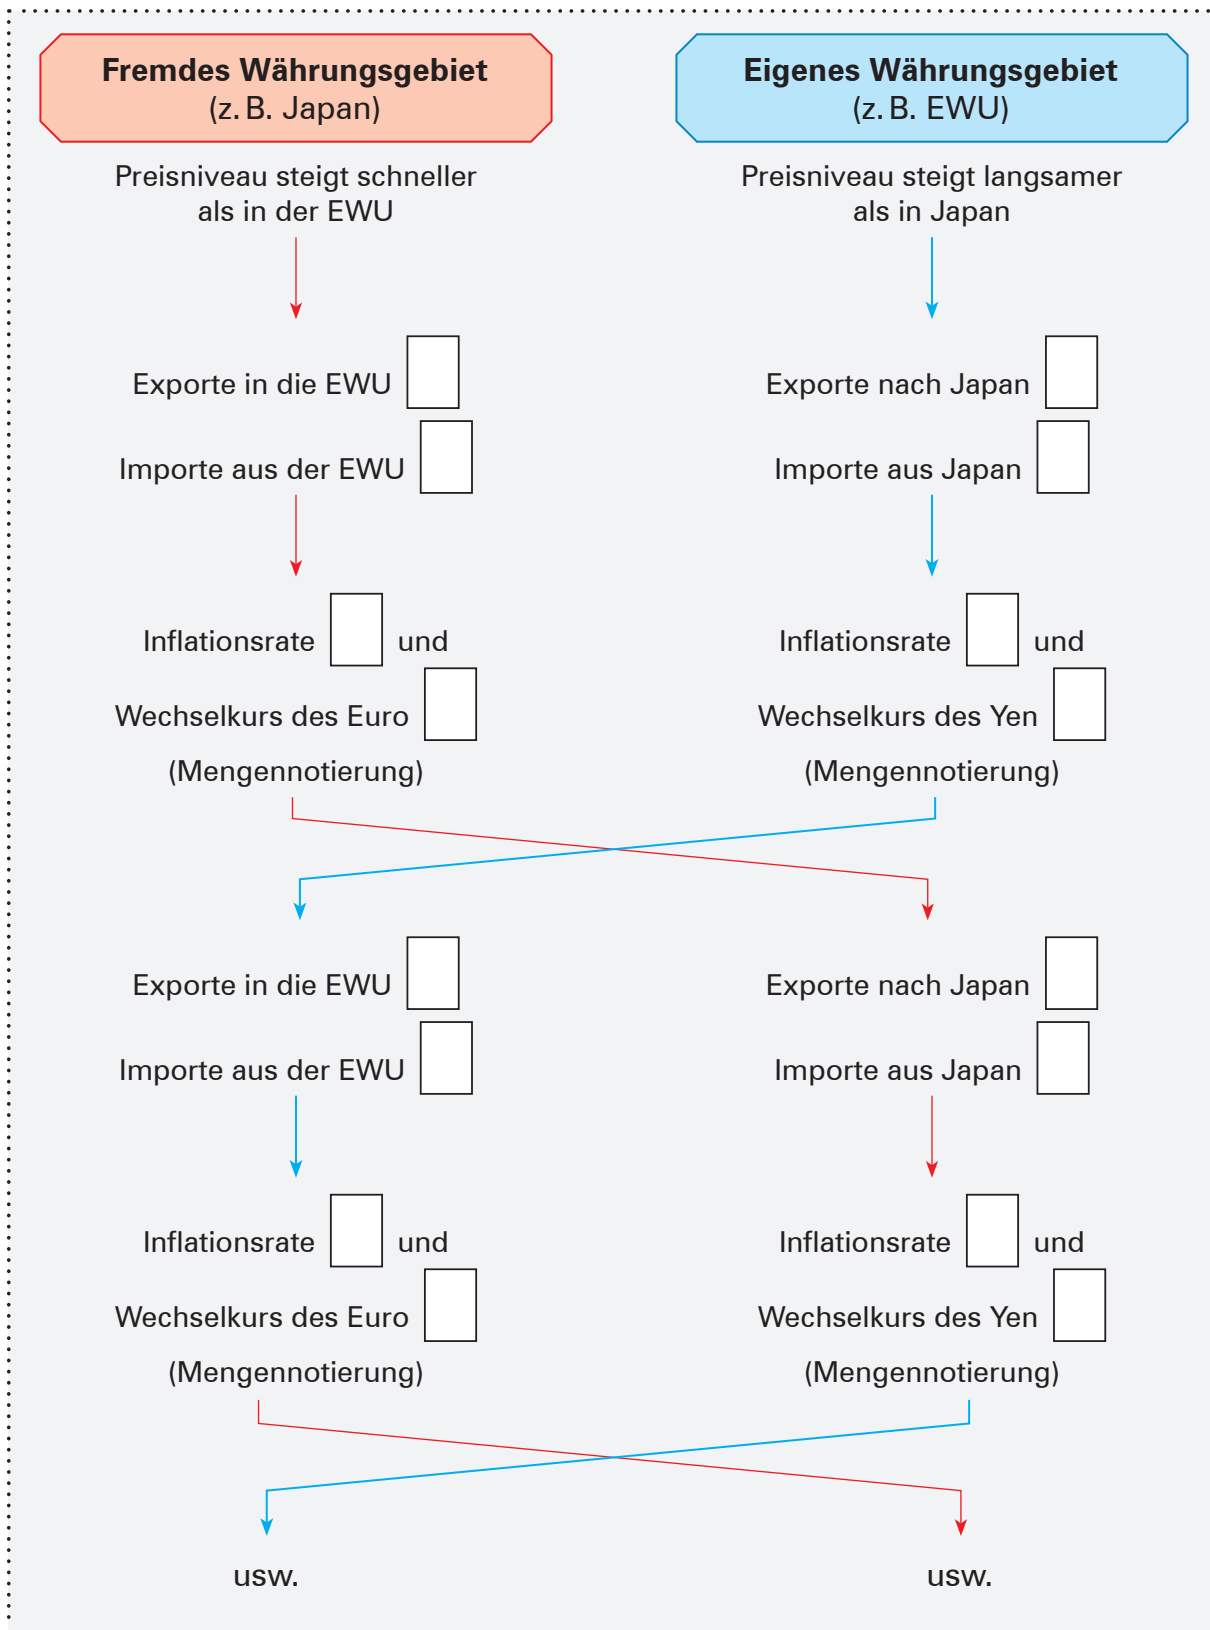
Fremdes Währungsgebiet
(z. B. Japan)

Preisniveau steigt schneller als in der EWU

Exporte in die EWU

Importe aus der EWU

Inflationsrate und

Wechselkurs des Euro

(Mengennotierung)

Exporte in die EWU

Importe aus der EWU

Inflationsrate und

Wechselkurs des Euro

(Mengennotierung)

usw.

Eigenes Währungsgebiet
(z. B. EWU)

Preisniveau steigt langsamer als in Japan

Exporte nach Japan

Importe aus Japan

Inflationsrate und

Wechselkurs des Yen

(Mengennotierung)

Exporte nach Japan

Importe aus Japan

Inflationsrate und

Wechselkurs des Yen

(Mengennotierung)

usw.